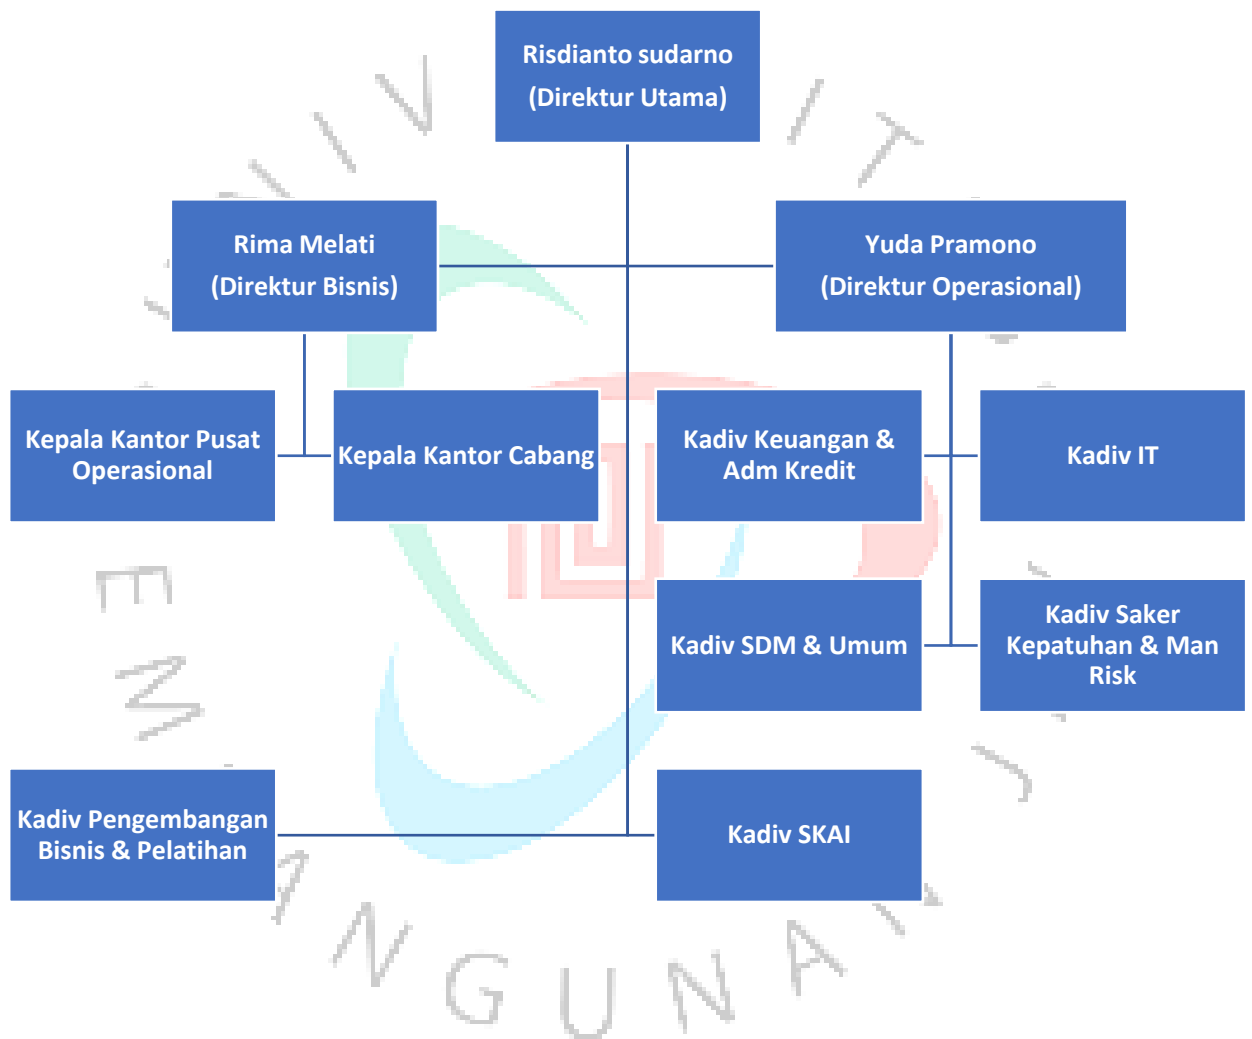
Risdianto sudarno
(Direktur Utama)

Rima Melati
(Direktur Bisnis)

Yuda Pramono
(Direktur Operasional)

Kepala Kantor Pusat Operasional

Kepala Kantor Cabang

Kadiv Keuangan & Adm Kredit

Kadiv IT

Kadiv SDM & Umum

Kadiv Saker Kepatuhan & Man Risk

Kadiv Pengembangan Bisnis & Pelatihan

Kadiv SKAI

NGUNA